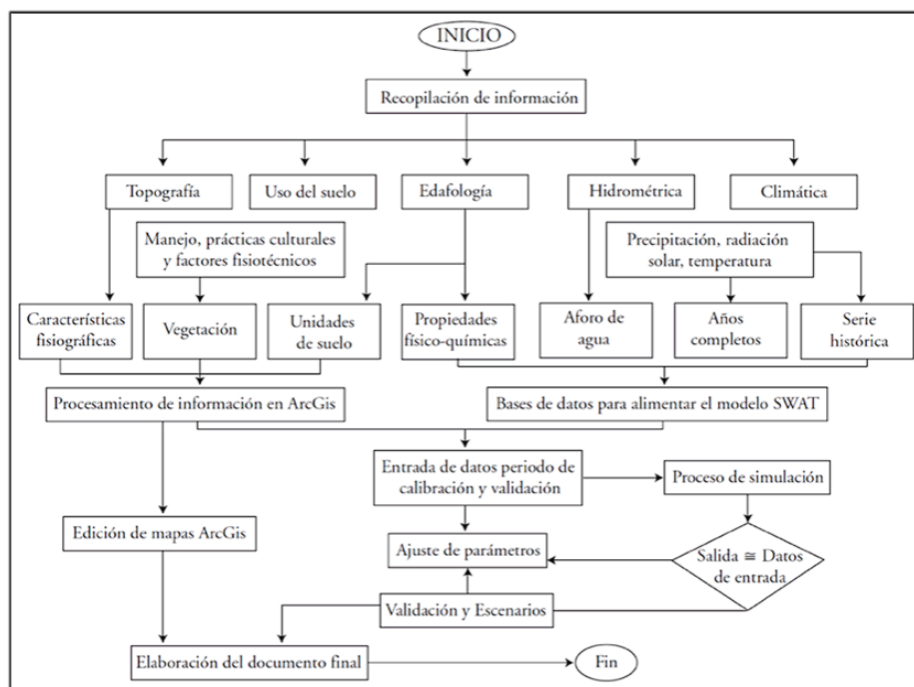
INICIO

Recopilación de información

Topografía

Uso del suelo

Edafología

Hidrométrica

Climática

Manejo, prácticas culturales y factores fisiotécnicos

Precipitación, radiación solar, temperatura

Características fisiográficas

Vegetación

Unidades de suelo

Propiedades físico-químicas

Aforo de agua

Años completos

Serie histórica

Procesamiento de información en ArcGis

Bases de datos para alimentar el modelo SWAT

Entrada de datos periodo de calibración y validación

Proceso de simulación

Edición de mapas ArcGis

Ajuste de parámetros

Salida $\cong$ Datos de entrada

Validación y Escenarios

Elaboración del documento final

Fin